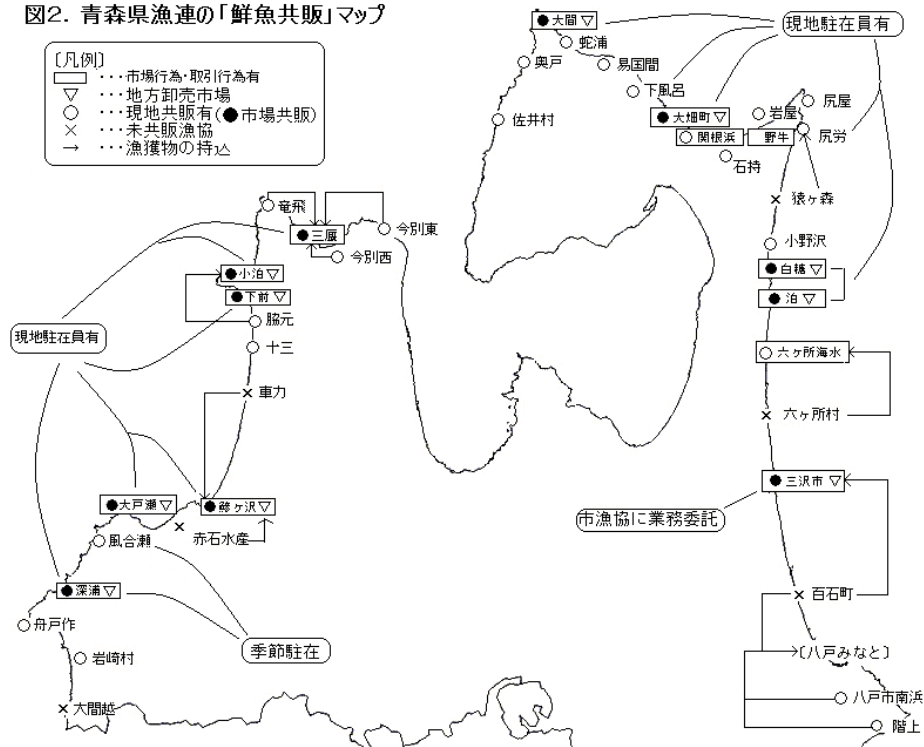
図2. 青森県漁連の「鮮魚共販」マップ

〔凡例〕
▭ ・・・市場行為・取引行為有
▽ ・・・地方卸売市場
○ ・・・現地共販有(●市場共販)
× ・・・未共販漁協
→ ・・・漁獲物の持込

●大間 ▽
○蛇浦
○奥戸
○易国間
○下風呂
○佐井村
●大畑町 ▽
○関根浜
野牛
○岩屋
○尻屋
尻労
○石持
現地駐在員有
× 猿ヶ森
○ 小野沢
●白糠 ▽
●泊 ▽
○六ヶ所海水
× 六ヶ所村
●三沢市 ▽
市漁協に業務委託
× 百石町
〔八戸みなと〕
○八戸市南浜
○階上

○竜飛
●三厩
○今別東
○今別西
●小泊 ▽
●下前 ▽
○脇元
○十三
現地駐在員有
× 車力
●大戸瀬 ▽
●鰺ヶ沢 ▽
× 赤石水産
○風合瀬
●深浦 ▽
○舟戸作
○岩崎村
季節駐在
× 大間越